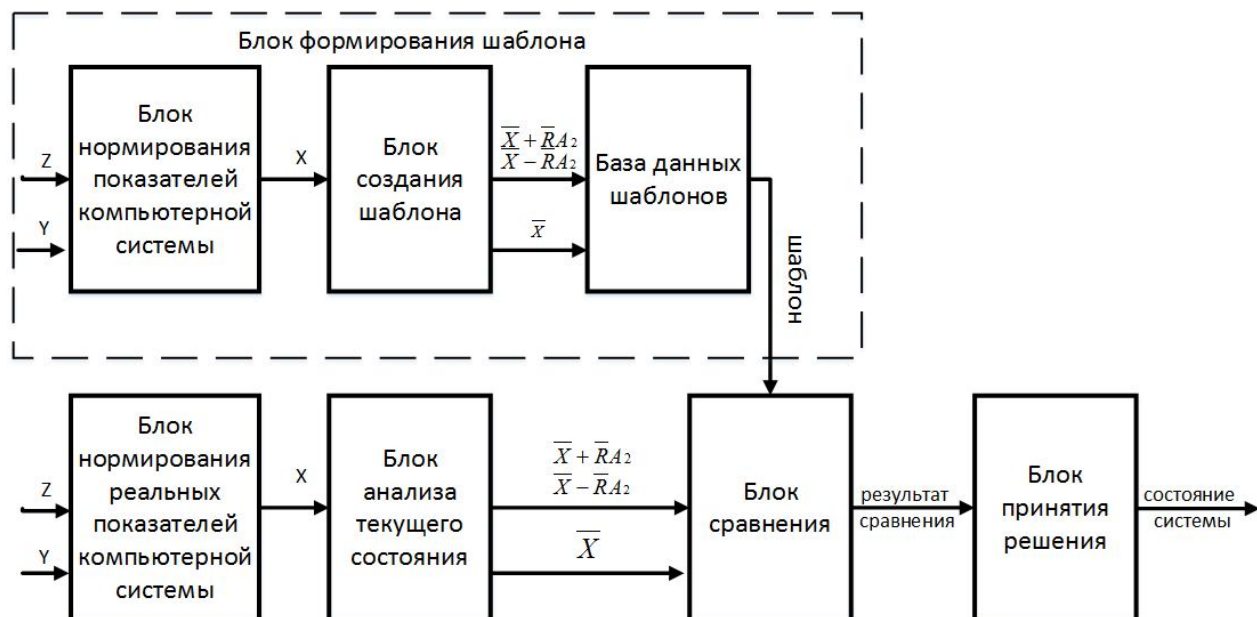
Блок формирования шаблона

Блок нормирования показателей компьютерной системы

Z

Y

X

Блок создания шаблона

$\overline{X}+\overline{R}A_2$
$\overline{X}-\overline{R}A_2$

$\overline{X}$

База данных шаблонов

шаблон

Блок нормирования реальных показателей компьютерной системы

Z

Y

X

Блок анализа текущего состояния

$\overline{X}+\overline{R}A_2$
$\overline{X}-\overline{R}A_2$

$\overline{X}$

Блок сравнения

результат сравнения

Блок принятия решения

состояние системы